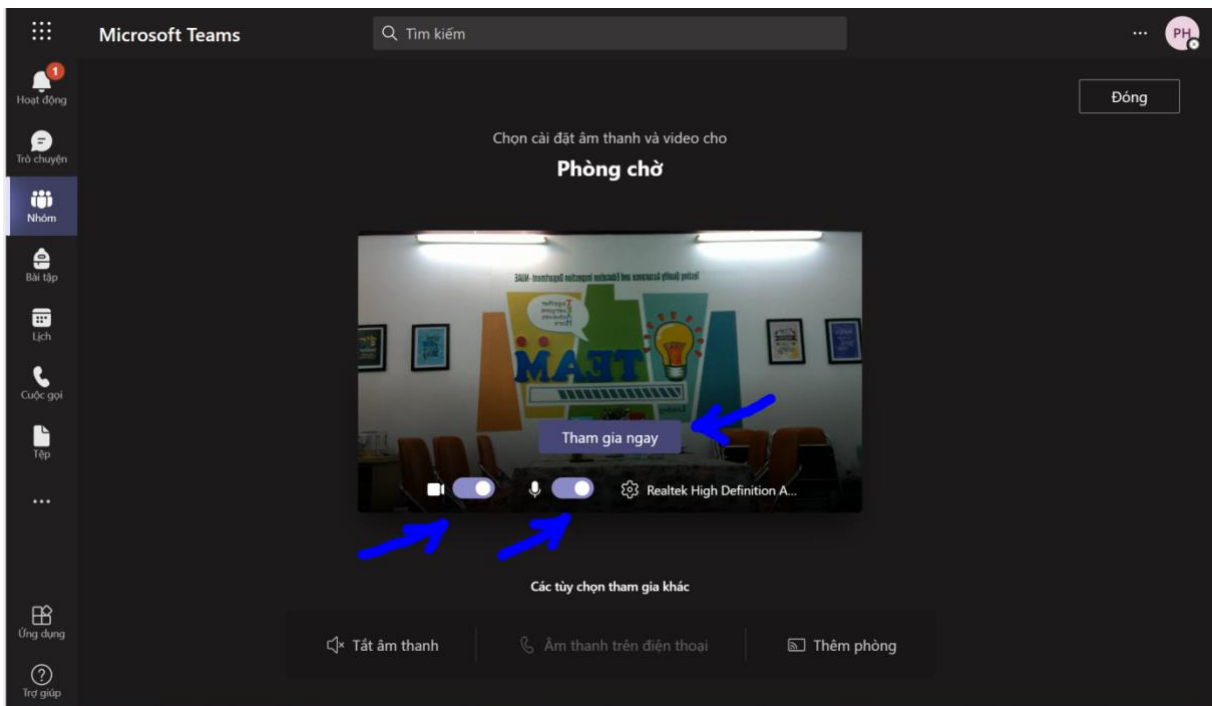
Microsoft Teams

Tìm kiếm

...

PH

1
Hoạt động

Trò chuyện

Nhóm

Bài tập

Lịch

Cuộc gọi

Tệp

...

Ứng dụng

Trợ giúp

Đóng

Chọn cài đặt âm thanh và video cho

Phòng chờ

TEAM

Tham gia ngay

Realtek High Definition A...

Các tùy chọn tham gia khác

Tắt âm thanh

Âm thanh trên điện thoại

Thêm phòng